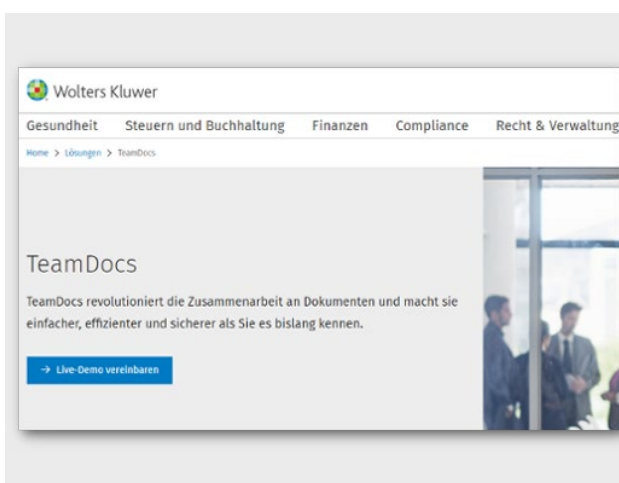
Wolters Kluwer

Gesundheit Steuern und Buchhaltung Finanzen Compliance Recht & Verwaltung

Home > Lösungen > TeamDocs

TeamDocs

TeamDocs revolutioniert die Zusammenarbeit an Dokumenten und macht sie einfacher, effizienter und sicherer als Sie es bislang kennen.

→ Live-Demo vereinbaren